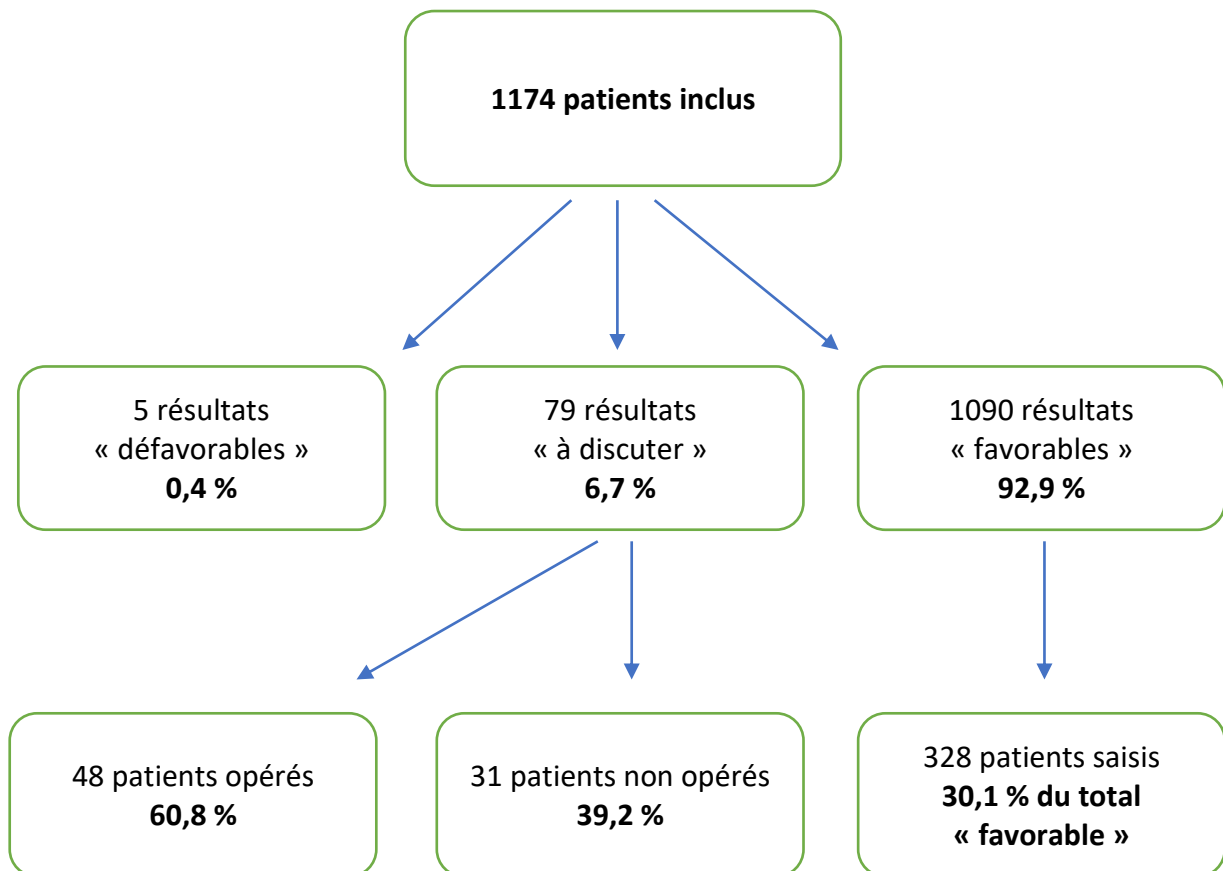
1174 patients inclus

5 résultats « défavorables »
0,4 %

79 résultats « à discuter »
6,7 %

1090 résultats « favorables »
92,9 %

48 patients opérés
60,8 %

31 patients non opérés
39,2 %

328 patients saisis
30,1 % du total « favorable »